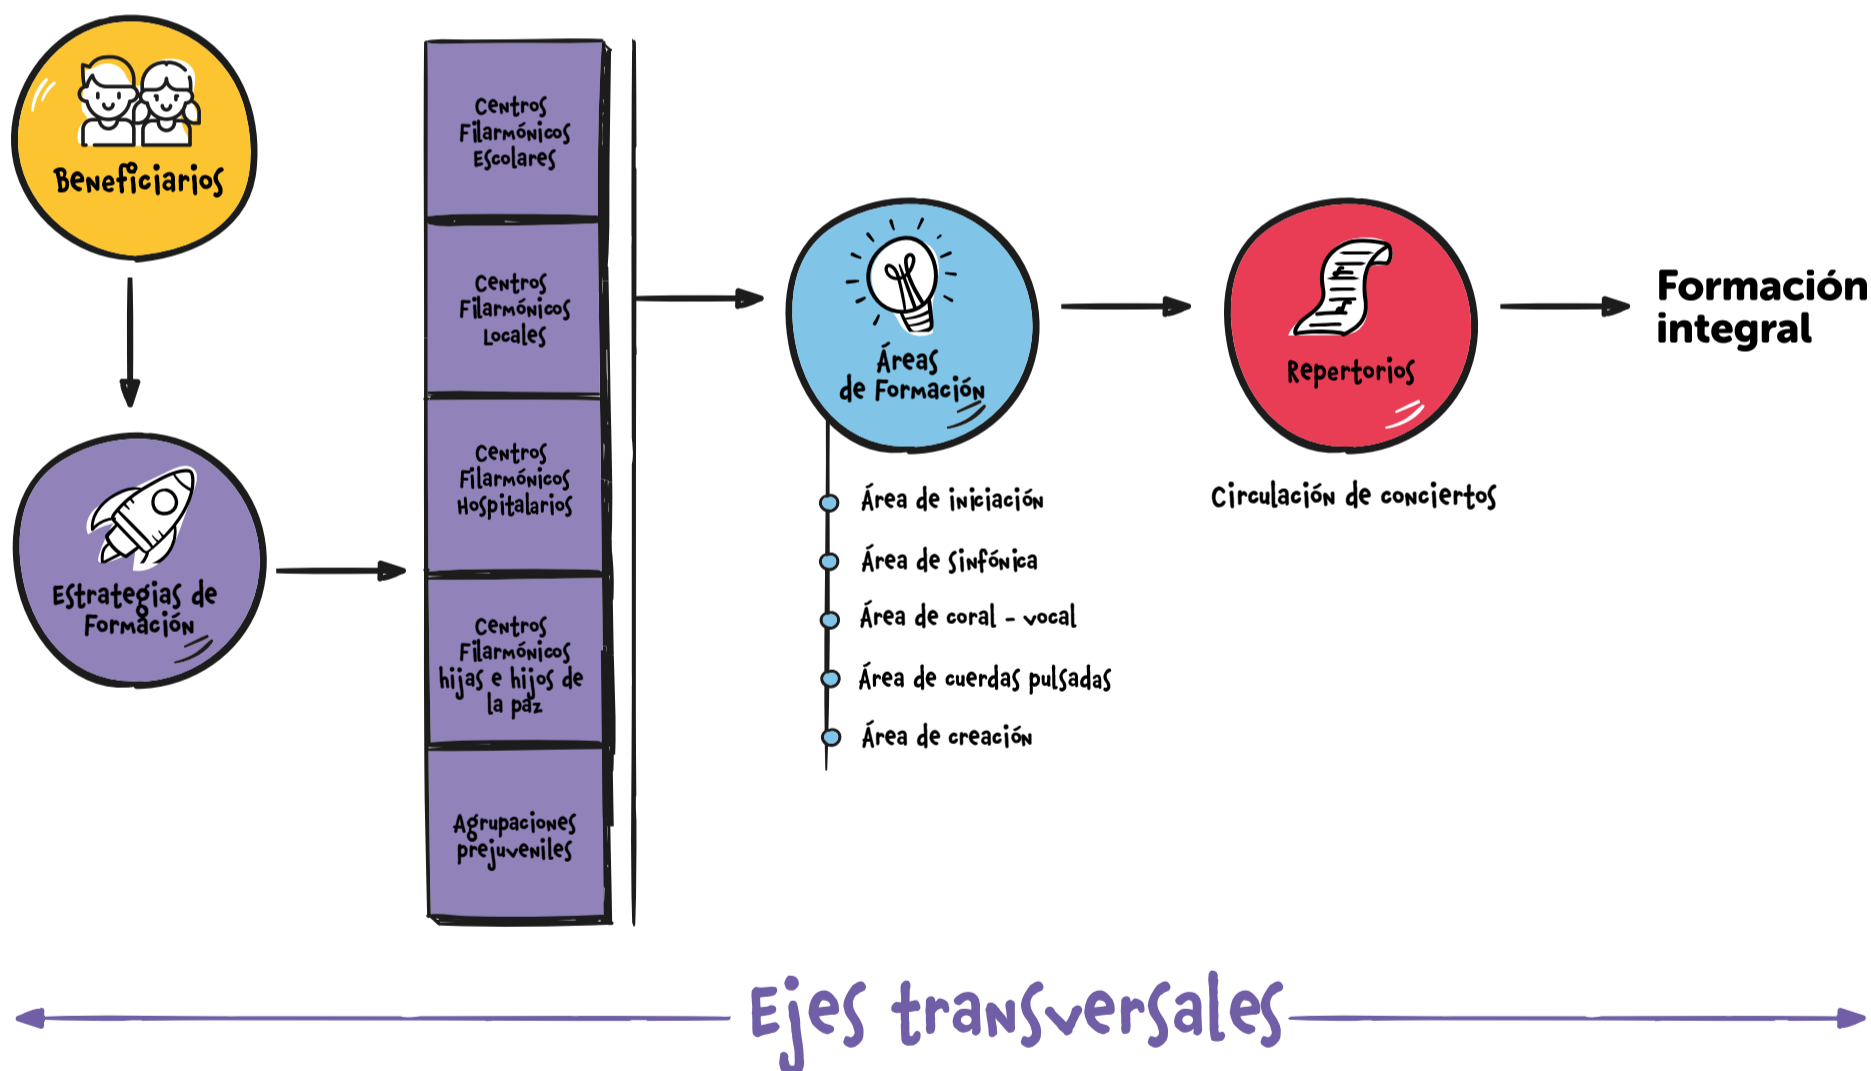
Beneficiarios

Estrategias de Formación

Centros Filarmónicos Escolares

Centros Filarmónicos Locales

Centros Filarmónicos Hospitalarios

Centros Filarmónicos hijas e hijos de la paz

Agrupaciones prejuveniles

Áreas de Formación

Área de iniciación

Área de sinfónica

Área de coral - vocal

Área de cuerdas pulsadas

Área de creación

Repertorios

Circulación de conciertos

Formación integral

Ejes transversales